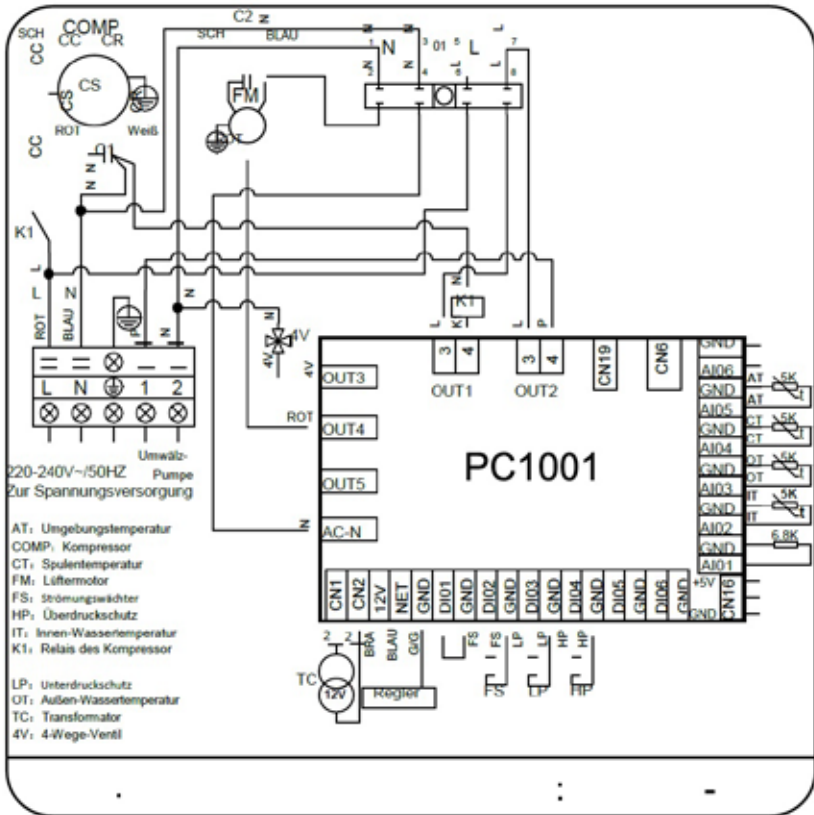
SCH CC COMP CC CR
C2
SCH BLAU
CS
ROT Weiß
CC
FM
N L
1 2 3 01 4 5 6 7 8
K1
L
L N
ROT BLAU
4V
4V
K1
L N ⏚ 1 2
220-240V~/50HZ
Zur Spannungsversorgung
Umwälz-Pumpe
ROT
OUT3
OUT4
OUT5
AC-N
3 4
OUT1
3 4
OUT2
CN19
CN6
PC1001
GND
AI06
GND
AI05
GND
AI04
GND
AI03
GND
AI02
GND
AI01
+5V
GND
CN16
AT 5K
CT 5K
OT 5K
IT 5K
6.8K
CN1 CN2 12V NET GND DI01 GND DI02 GND DI03 GND DI04 GND DI05 GND DI06 GND
FS LP HP
FS LP HP
TC
12V
BRA BLAU G/G
Regler

AT: Umgebungstemperatur
COMP: Kompressor
CT: Spulentemperatur
FM: Lüftermotor
FS: Strömungswächter
HP: Überdruckschutz
IT: Innen-Wassertemperatur
K1: Relais des Kompressor

LP: Unterdruckschutz
OT: Außen-Wassertemperatur
TC: Transformator
4V: 4-Wege-Ventil

. : -